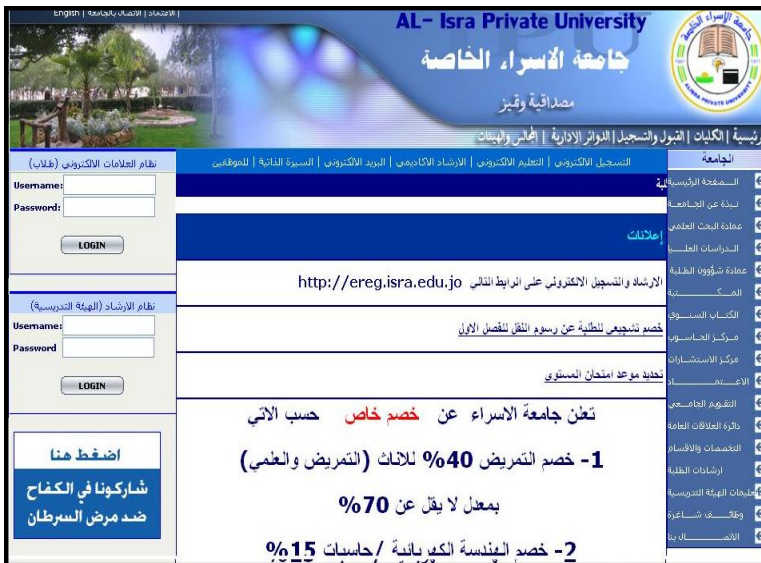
English | الاتصال بالجامعة | الاعتماد

AL- Isra Private University
جامعة الاسراء الخاصة
مصداقية وتميز

رئيسية | الكليات | القبول والتسجيل | الدوائر الادارية | المجالس والهيئات

نظام العلامات الالكتروني (طلاب)
Username:
Password:
LOGIN

نظام الارشاد (الهيئة التدريسية)
Username:
Password
LOGIN

اضغط هنا
شاركونا في الكفاح ضد مرض السرطان

التسجيل الالكتروني | التعليم الالكتروني | الارشاد الاكاديمي | البريد الالكتروني | السيرة الذاتية | للموظفين

إعلانات

الارشاد والتسجيل الالكتروني على الرابط التالي http://ereg.isra.edu.jo

خصم تشجيعي للطلبة عن رسوم النقل للفصل الاول

تحديد موعد امتحان المستوى

تعلن جامعة الاسراء عن خصم خاص حسب الاتي

1- خصم التمريض 40% للاناث (التمريض والعلمي)

بمعدل لا يقل عن 70%

2- خصم الهندسة الكهربائية / حاسبات 15%

الجامعة
الصفحة الرئيسية
نبذة عن الجامعة
عمادة البحث العلمي
الدراسات العليا
عمادة شؤون الطلبة
المكتبة
الكتاب السنوي
مركز الحاسوب
مركز الاستشارات
الاعتماد
التقويم الجامعي
دائرة العلاقات العامة
التخصصات والاقسام
ارشادات الطلبة
تعليمات الهيئة التدريسية
وظائف شاغرة
اتصال بنا